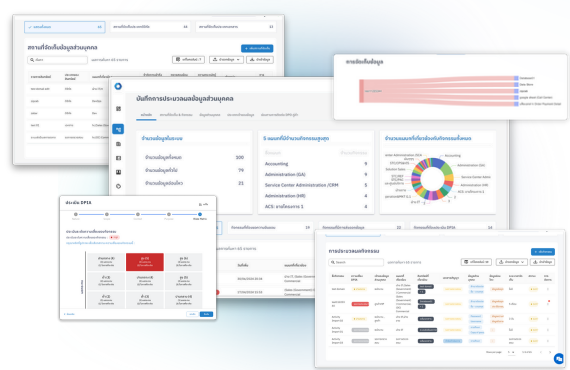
สถานที่จัดเก็บข้อมูลส่วนบุคคล

บันทึกการประมวลผลข้อมูลส่วนบุคคล

จำนวนข้อมูลทั้งหมด

จำนวนข้อมูลทั้งหมด 100

จำนวนข้อมูลที่ใช้ 74

จำนวนข้อมูลยังไม่ใช้ 21

5 แผนกที่มีจำนวนกิจกรรมสูงสุด

Accounting 6

Administration (GA) 5

Service Center Administration /CRM 5

Administration (HR) 4

ACS: ภายในองค์กร 3

จำนวนแผนกที่เกี่ยวข้องกับกิจกรรมทั้งหมด

Accounting

Administration (GA)

Administration (HR)

การจัดเก็บข้อมูล

ประเมิน DPIA

การประมวลผลกิจกรรม

Search